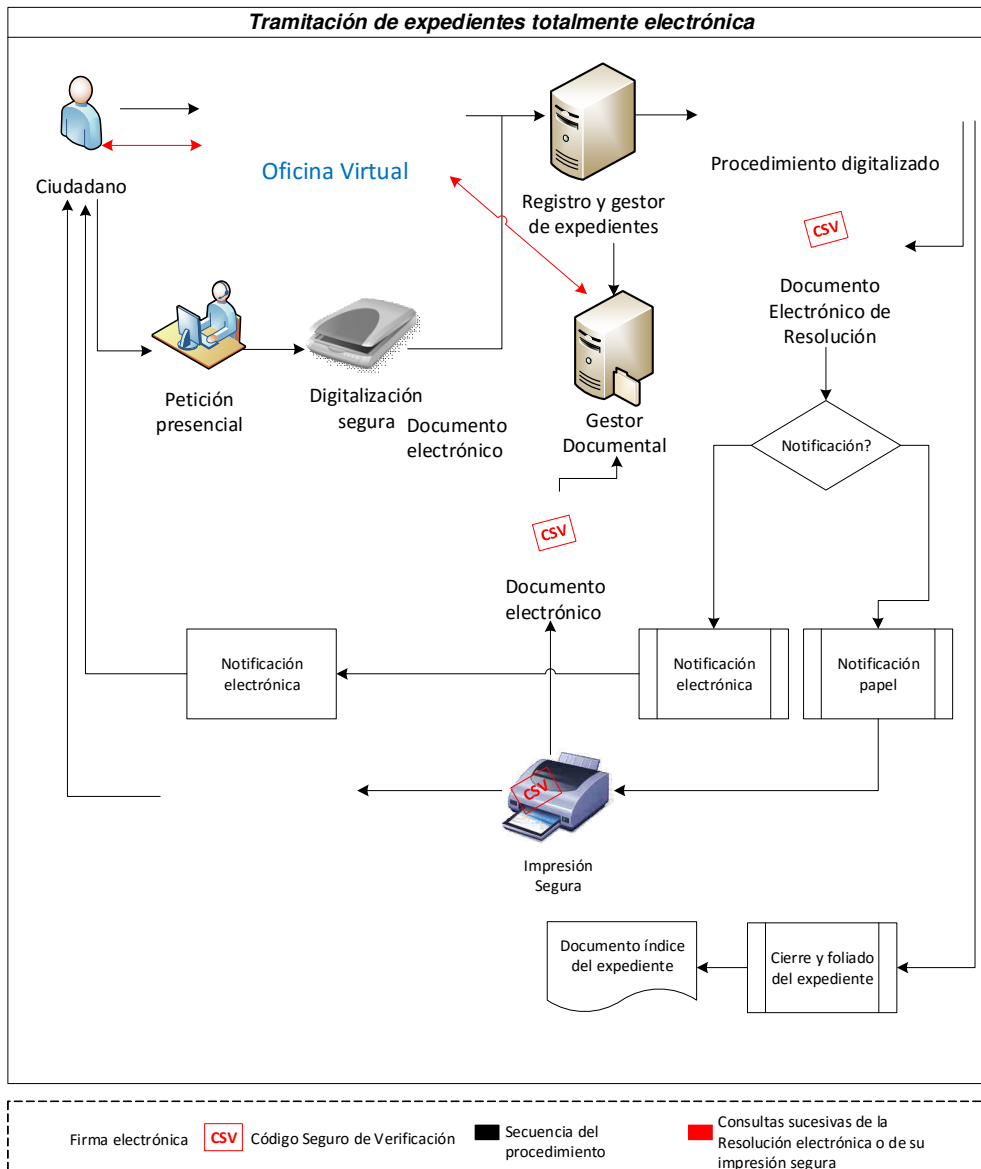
Tramitación de expedientes totalmente electrónica

Ciudadano

Oficina Virtual

Registro y gestor de expedientes

Procedimiento digitalizado

CSV

Documento Electrónico de Resolución

Petición presencial

Digitalización segura

Documento electrónico

Gestor Documental

Notificación?

CSV

Documento electrónico

Notificación electrónica

Notificación electrónica

Notificación papel

CSV

Impresión Segura

Documento índice del expediente

Cierre y foliado del expediente

Firma electrónica CSV Código Seguro de Verificación Secuencia del procedimiento Consultas sucesivas de la Resolución electrónica o de su impresión segura